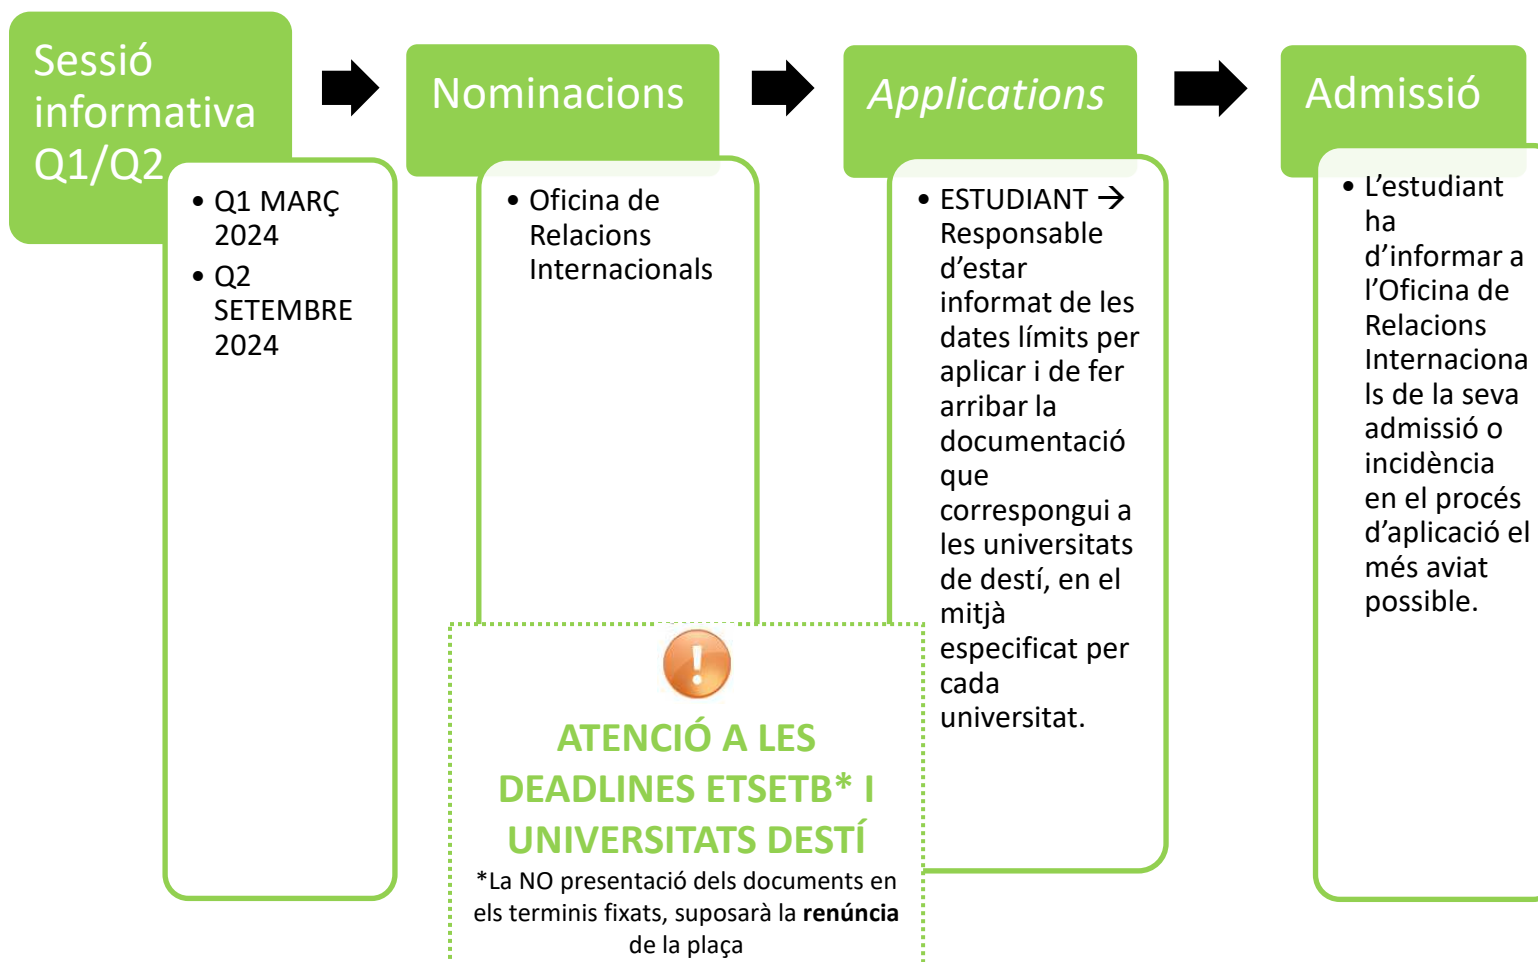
Sessió informativa Q1/Q2

- Q1 MARÇ 2024
- Q2 SETEMBRE 2024

Nominacions

- Oficina de Relacions Internacionals

Applications

- ESTUDIANT → Responsable d'estar informat de les dates límits per aplicar i de fer arribar la documentació que correspongui a les universitats de destí, en el mitjà especificat per cada universitat.

Admissió

- L'estudiant ha d'informar a l'Oficina de Relacions Internacionals de la seva admissió o incidència en el procés d'aplicació el més aviat possible.

!

ATENCIÓ A LES DEADLINES ETSETB* I UNIVERSITATS DESTÍ

*La NO presentació dels documents en els terminis fixats, suposarà la **renúncia** de la plaça